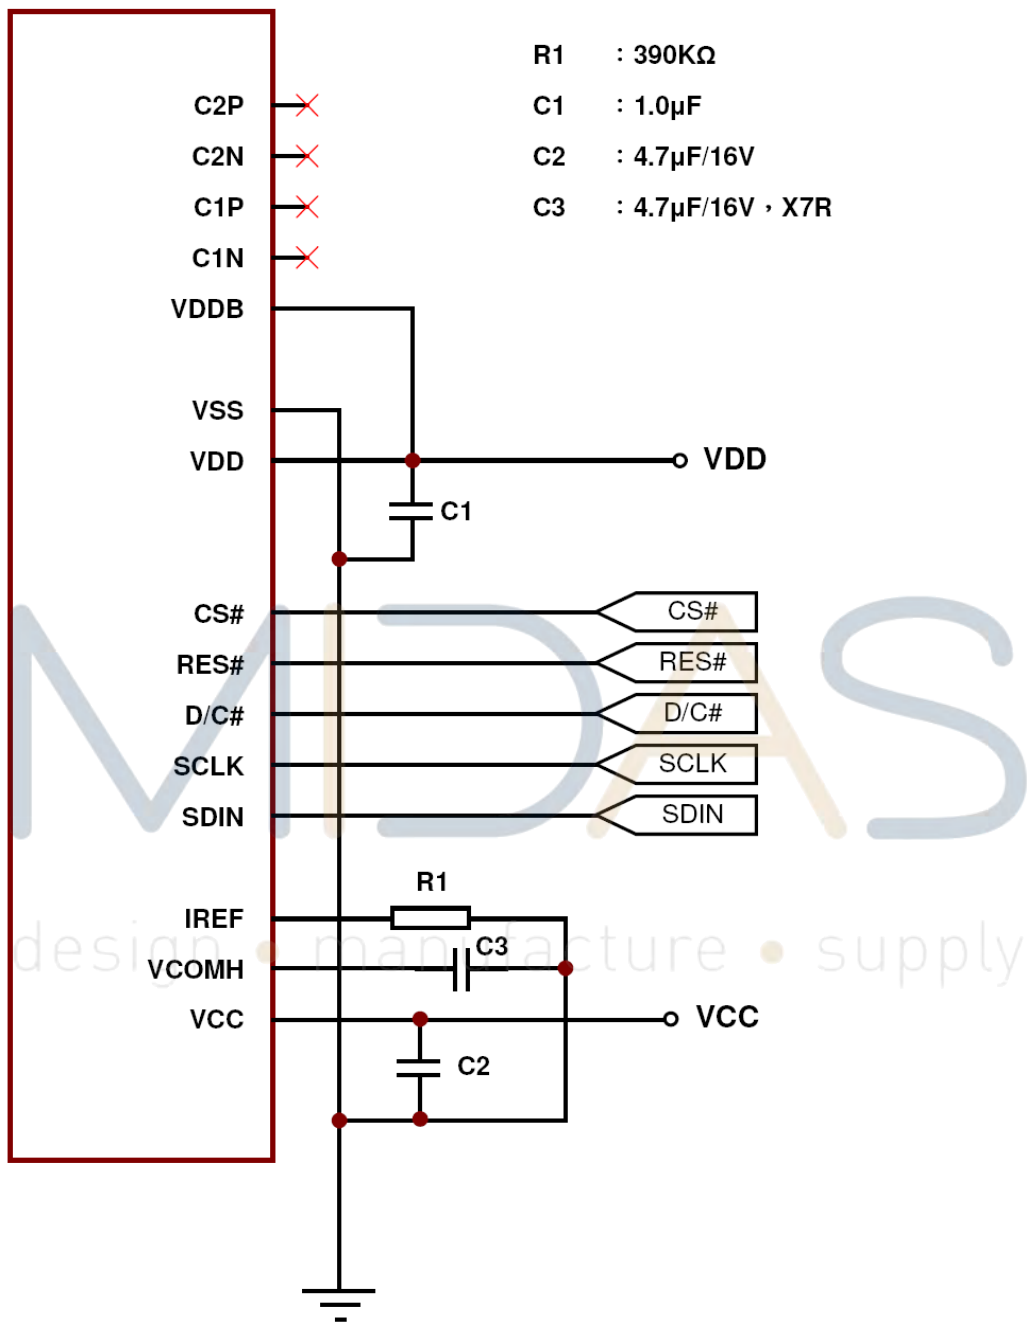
R1 : 390KΩ
C1 : 1.0μF
C2 : 4.7μF/16V
C3 : 4.7μF/16V , X7R

C2P
C2N
C1P
C1N
VDDB

VSS
VDD

VDD

C1

CS#
RES#
D/C#
SCLK
SDIN

CS#
RES#
D/C#
SCLK
SDIN

MIDAS
design • manufacture • supply

R1
IREF
C3
VCOMH
VCC

VCC

C2